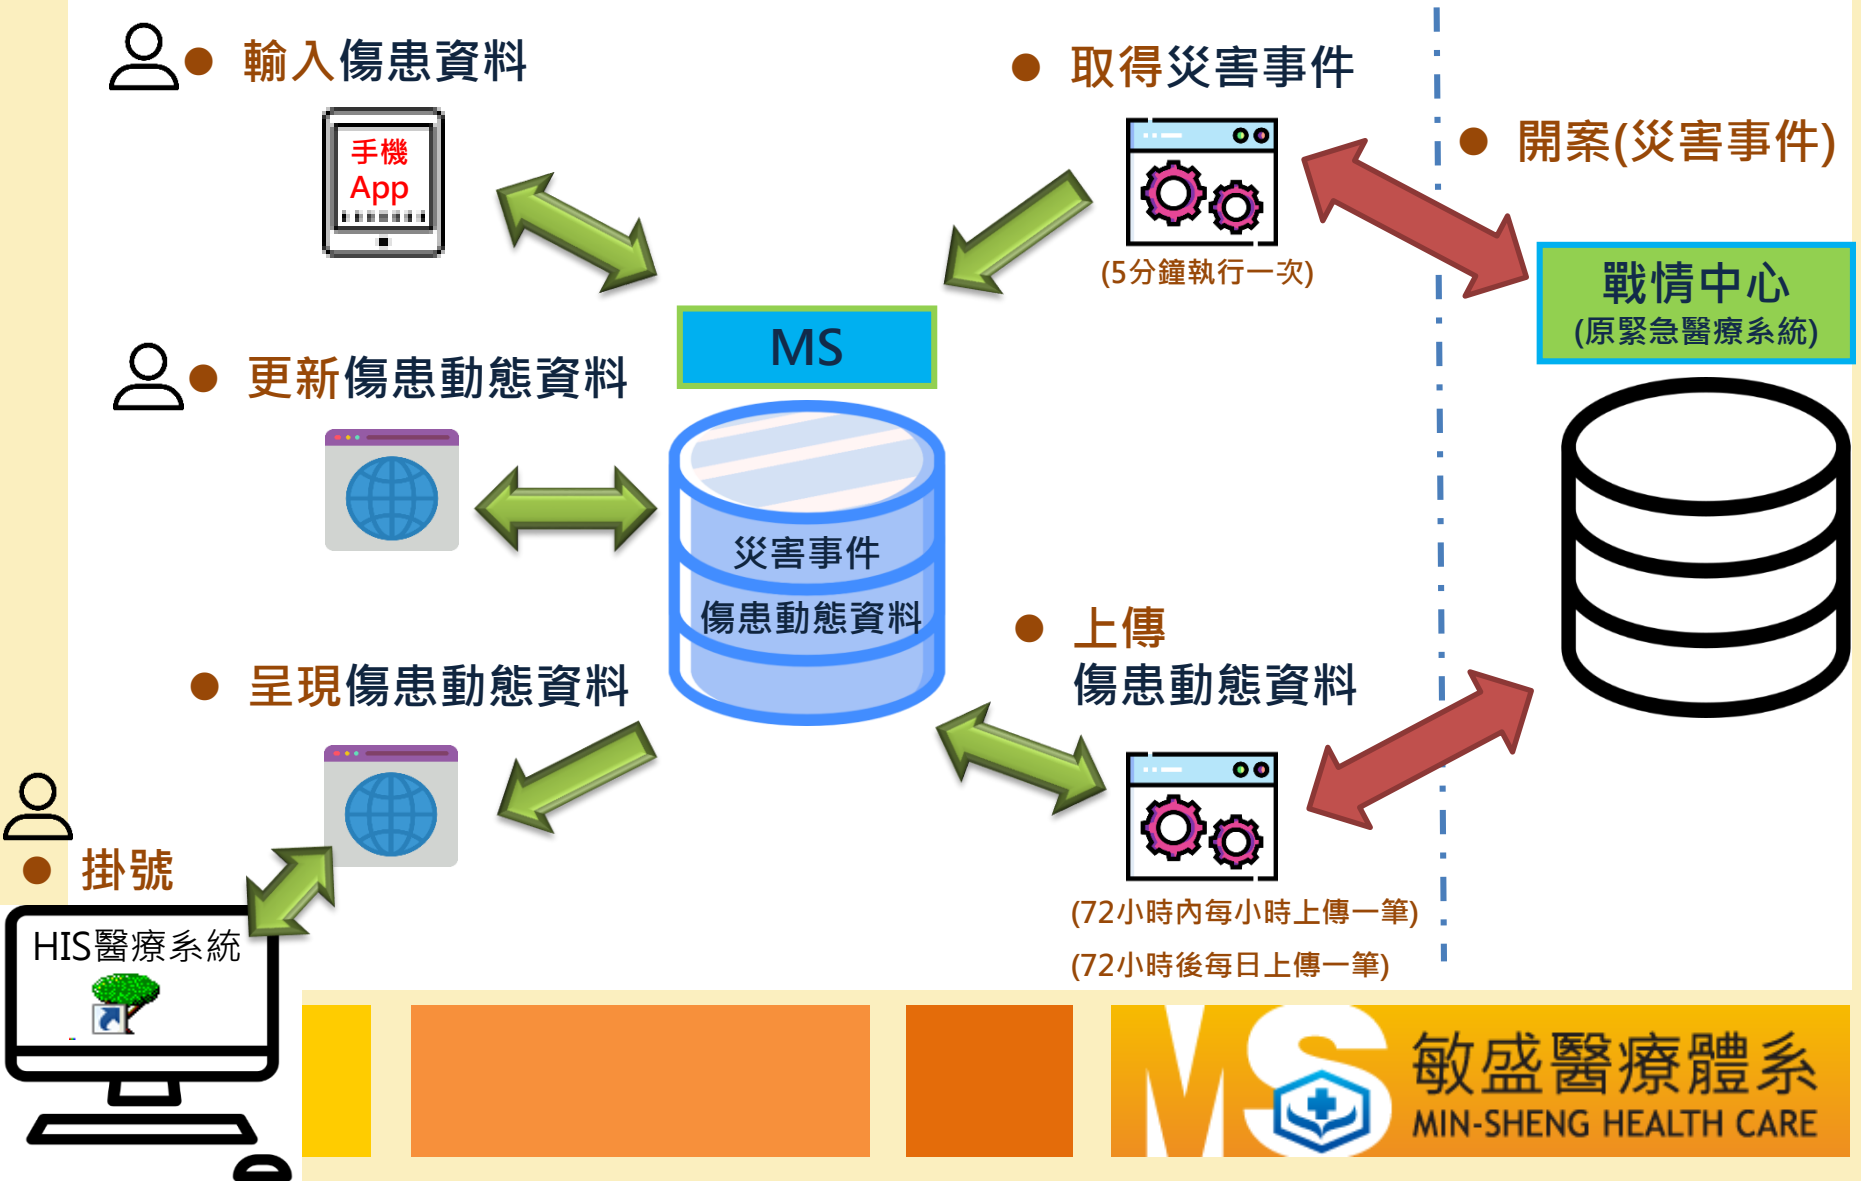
● 輸入傷患資料

手機
App

● 取得災害事件

(5分鐘執行一次)

● 開案(災害事件)

戰情中心
(原緊急醫療系統)

MS

● 更新傷患動態資料

災害事件
傷患動態資料

● 呈現傷患動態資料

● 上傳
傷患動態資料

(72小時內每小時上傳一筆)
(72小時後每日上傳一筆)

● 掛號

HIS醫療系統

敏盛醫療體系
MIN-SHENG HEALTH CARE